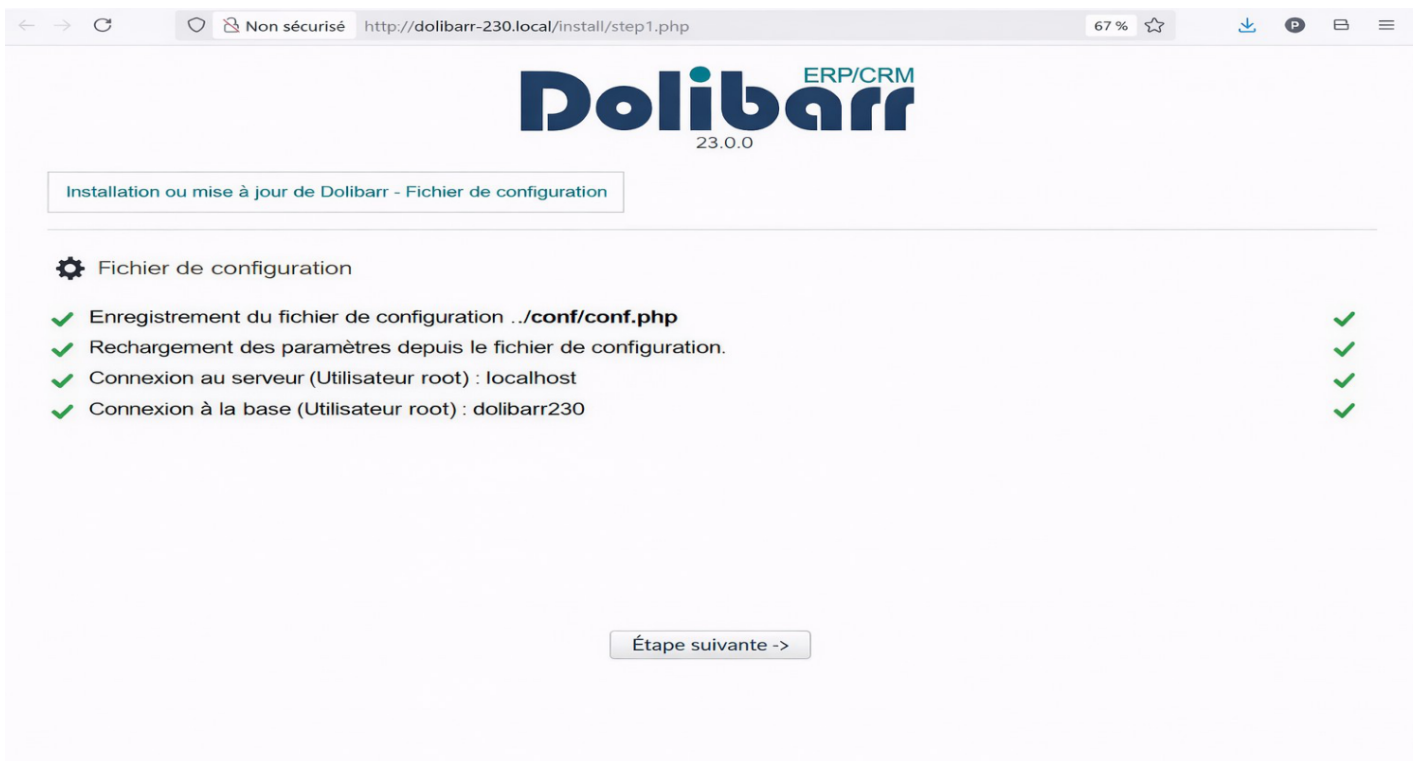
Non sécurisé http://dolibarr-230.local/install/step1.php 67 %

P

Dolibarr ERP/CRM
23.0.0

Installation ou mise à jour de Dolibarr - Fichier de configuration

Fichier de configuration

Enregistrement du fichier de configuration **../conf/conf.php**

Rechargement des paramètres depuis le fichier de configuration.

Connexion au serveur (Utilisateur root) : localhost

Connexion à la base (Utilisateur root) : dolibarr230

Étape suivante ->